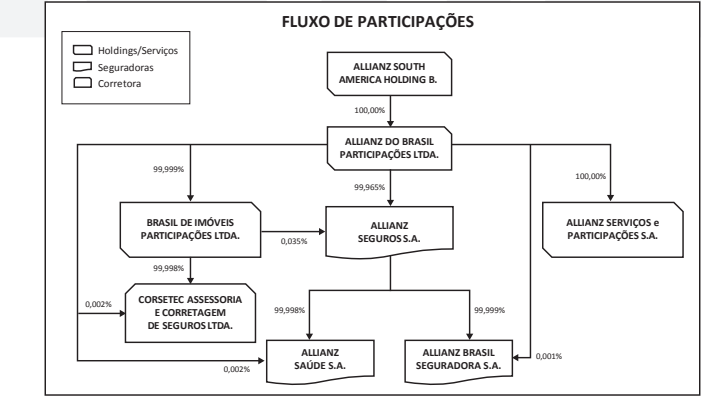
FLUXO DE PARTICIPAÇÕES

Holdings/Serviços
Seguradoras
Corretora

ALLIANZ SOUTH AMERICA HOLDING B.

100,00%

ALLIANZ DO BRASIL PARTICIPAÇÕES LTDA.

99,999%

99,965%

100,00%

BRASIL DE IMÓVEIS PARTICIPAÇÕES LTDA.

0,035%

ALLIANZ SEGUROS S.A.

ALLIANZ SERVIÇOS e PARTICIPAÇÕES S.A.

99,998%

0,002%

CORSETEC ASSESSORIA E CORRETAGEM DE SEGUROS LTDA.

99,998%

99,999%

ALLIANZ SAÚDE S.A.

ALLIANZ BRASIL SEGURADORA S.A.

0,002%

0,001%